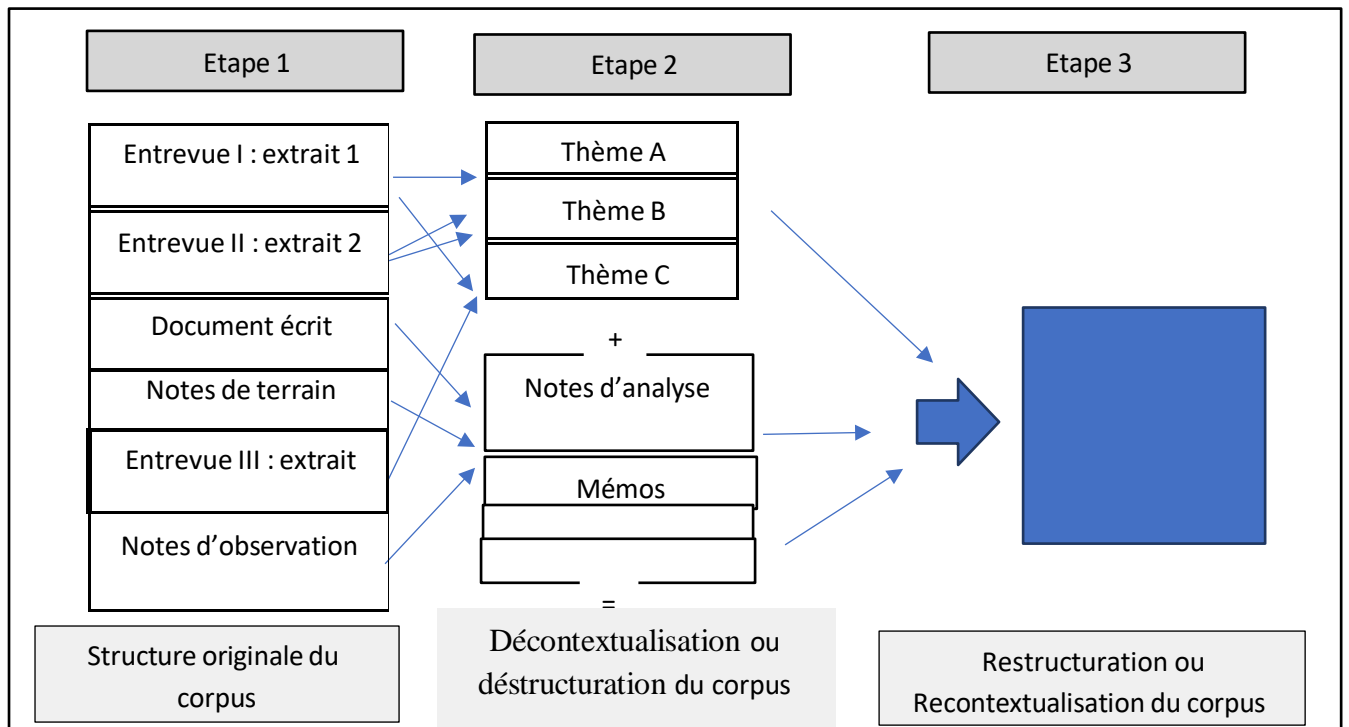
Etape 1

Etape 2

Etape 3

Entrevue I : extrait 1

Entrevue II : extrait 2

Document écrit

Notes de terrain

Entrevue III : extrait

Notes d'observation

Thème A

Thème B

Thème C

+

Notes d'analyse

Mémos

=

Structure originale du corpus

Décontextualisation ou déstructuration du corpus

Restructuration ou Recontextualisation du corpus